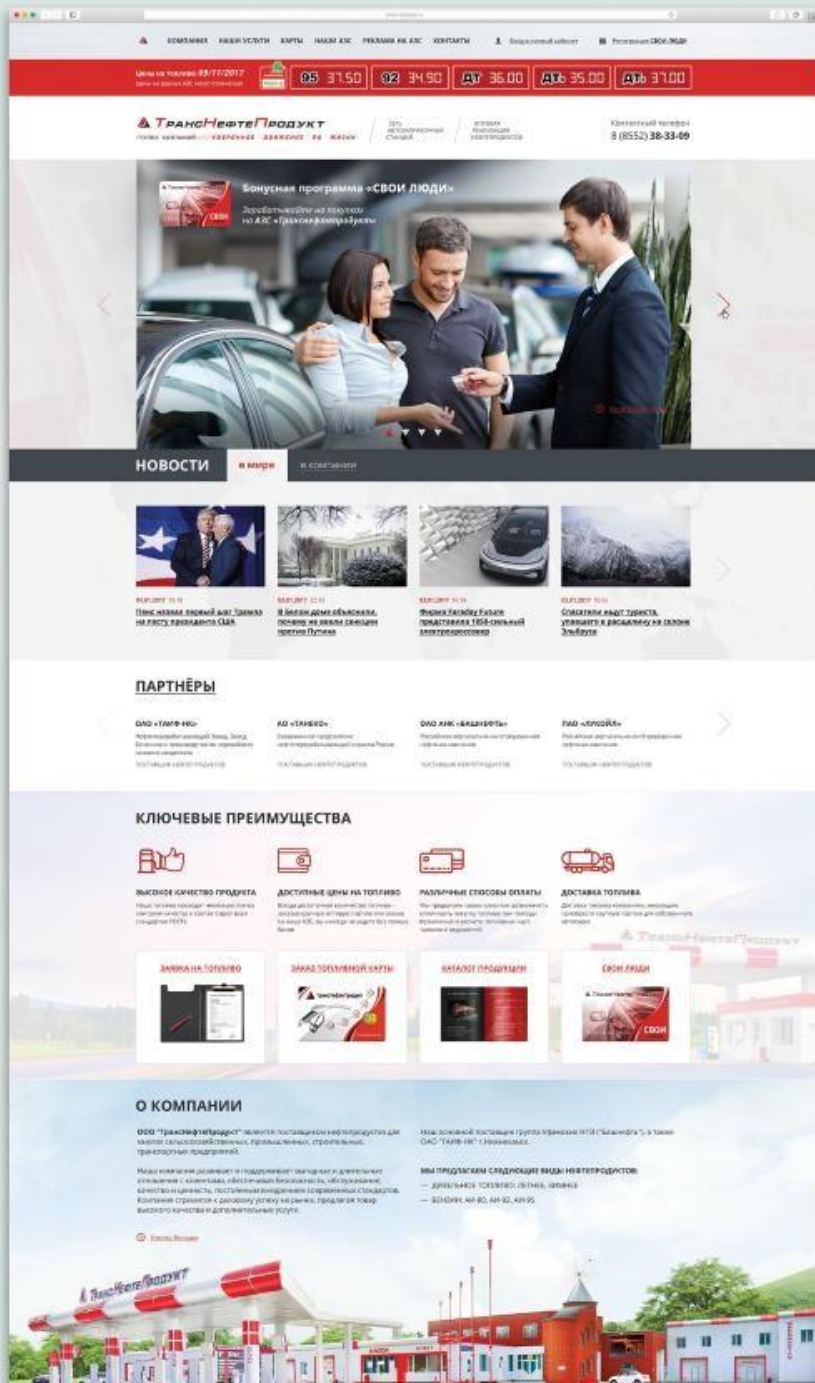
КОМПАНИЯ НАШИ УСЛУГИ КАРТЫ НАШИ АЗС РЕКЛАМА НА АЗС КОНТАКТЫ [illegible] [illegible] СВОИ ЛЮДИ

Цены на топливо 09/11/2017 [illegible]

95 37.50 | 92 34.90 | ДТ 36.00 | ДТЗ 35.00 | ДТЛ 37.00

ТрансНефтеПродукт

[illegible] УВЕРЕННОЕ ДВИЖЕНИЕ ПО ЖИЗНИ

Сеть автозаправочных станций

Оптовая реализация нефтепродуктов

Контактный телефон 8 (8552) 38-33-09

Бонусная программа «СВОИ ЛЮДИ»

Зарабатывайте на покупках на АЗС «Транснефтепродукт»

НОВОСТИ В мире В компании

Пенс назвал первый шаг Трампа на посту президента США

В Белом доме объяснили, почему не ввели санкции против Путина

Фирма Faraday Future представила 1050-сильный электрокроссовер

Спасатели ищут туриста, упавшего в расщелину на склоне Эльбруса

ПАРТНЁРЫ

ОАО «ТАИФ-НК»

АО «ТАНЕКО»

ОАО АНК «БАШНЕФТЬ»

ПАО «ЛУКОЙЛ»

ПОСТАВЩИК НЕФТЕПРОДУКТОВ

КЛЮЧЕВЫЕ ПРЕИМУЩЕСТВА

ВЫСОКОЕ КАЧЕСТВО ПРОДУКТА

ДОСТУПНЫЕ ЦЕНЫ НА ТОПЛИВО

РАЗЛИЧНЫЕ СПОСОБЫ ОПЛАТЫ

ДОСТАВКА ТОПЛИВА

ЗАЯВКА НА ТОПЛИВО

ЗАКАЗ ТОПЛИВНОЙ КАРТЫ

КАТАЛОГ ПРОДУКЦИИ

СВОИ ЛЮДИ

О КОМПАНИИ

ООО "Транснефтепродукт" является поставщиком нефтепродуктов для многих сельскохозяйственных, промышленных, строительных, транспортных предприятий.

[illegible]

МЫ ПРЕДЛАГАЕМ СЛЕДУЮЩИЕ ВИДЫ НЕФТЕПРОДУКТОВ:
— ДИЗЕЛЬНОЕ ТОПЛИВО: ЛЕТНЕЕ, ЗИМНЕЕ
— БЕНЗИН: АИ-80, АИ-92, АИ-95

Узнать больше

ТрансНефтеПродукт